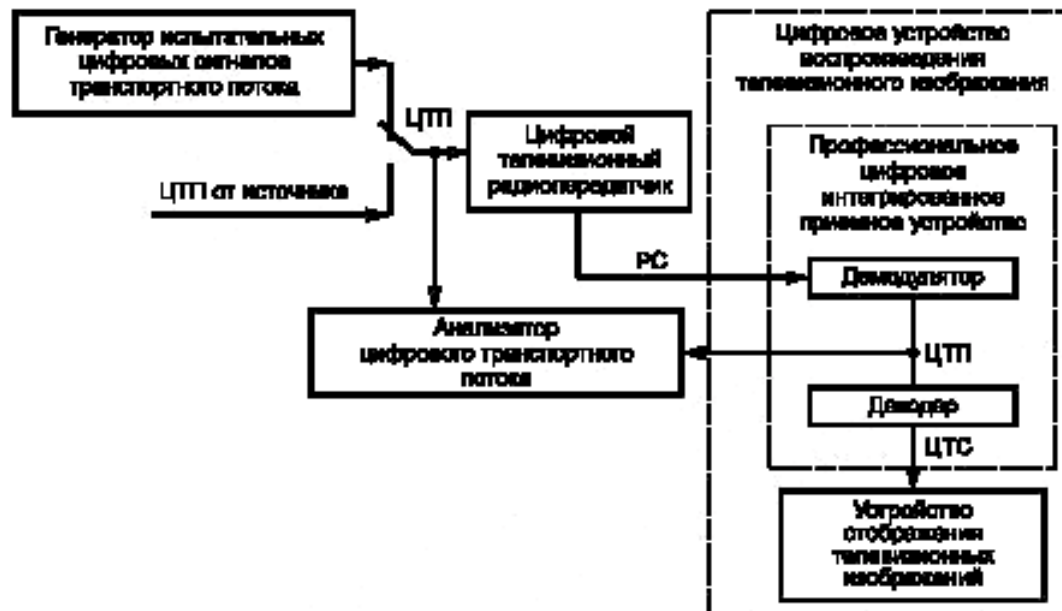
Генератор испытательных цифровых сигналов транспортного потока

ЦТП

ЦТП от источника

Цифровой телевизионный радиопередатчик

РС

Анализатор цифрового транспортного потока

Цифровое устройство воспроизведения телевизионного изображения

Профессиональное цифровое интегрированное приемное устройство

Демодулятор

ЦТП

Декодер

ЦТС

Устройство отображения телевизионных изображений